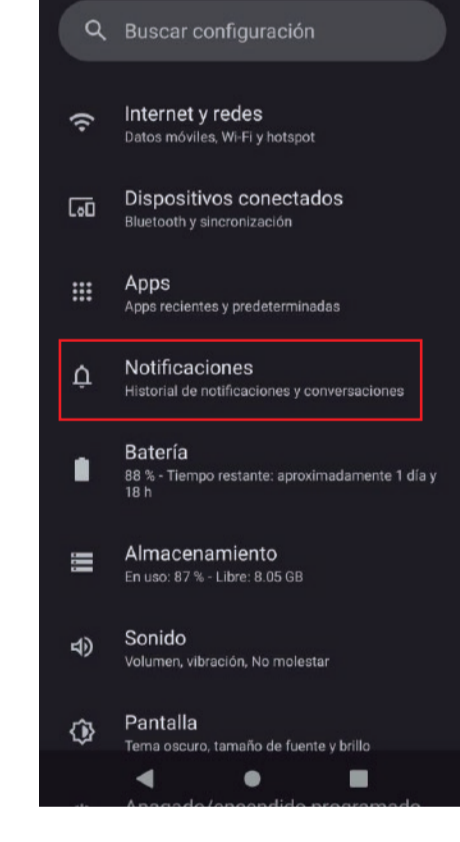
Buscar configuración

Internet y redes
Datos móviles, Wi-Fi y hotspot

Dispositivos conectados
Bluetooth y sincronización

Apps
Apps recientes y predeterminadas

Notificaciones
Historial de notificaciones y conversaciones

Batería
88 % - Tiempo restante: aproximadamente 1 día y 18 h

Almacenamiento
En uso: 87 % - Libre: 8.05 GB

Sonido
Volumen, vibración, No molestar

Pantalla
Tema oscuro, tamaño de fuente y brillo

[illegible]